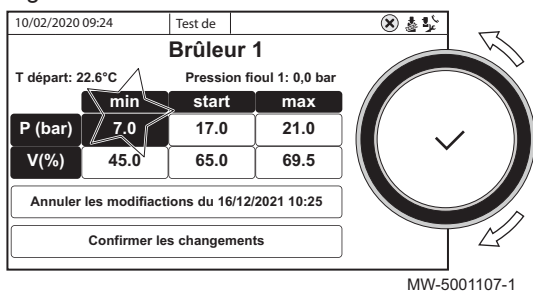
10/02/2020 09:24

Test de

Brûleur 1

T départ: 22.6°C

Pression fioul 1: 0,0 bar

| | min | start | max |
|---|---|---|---|
| P (bar) | 7.0 | 17.0 | 21.0 |
| V(%) | 45.0 | 65.0 | 69.5 |

Annuler les modifiactions du 16/12/2021 10:25

Confirmer les changements

MW-5001107-1